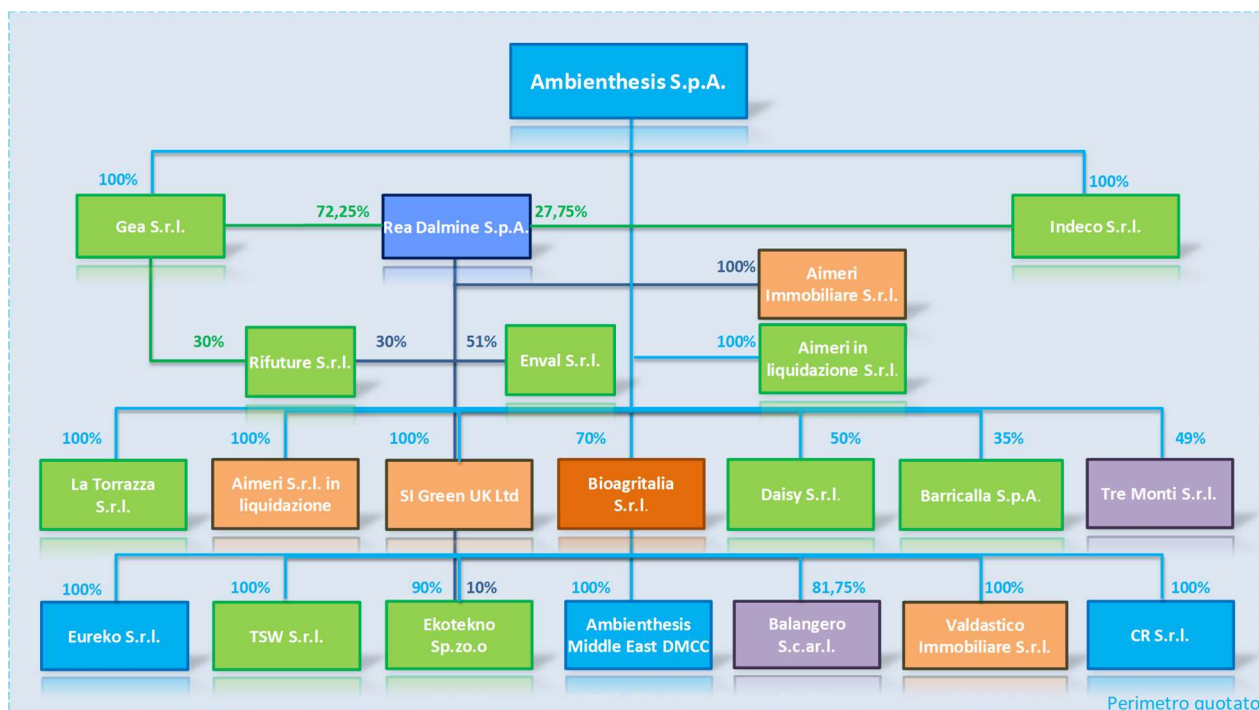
Ambienthesis S.p.A.

100%
Gea S.r.l.
72,25%
Rea Dalmine S.p.A.
27,75%
100%
Indeco S.r.l.

100%
Aimeri Immobiliare S.r.l.

30%
Rifuture S.r.l.
30%
51%
Enval S.r.l.
100%
Aimeri in liquidazione S.r.l.

100%
La Torrazza S.r.l.
100%
Aimeri S.r.l. in liquidazione
100%
SI Green UK Ltd
70%
Bioagritalia S.r.l.
50%
Daisy S.r.l.
35%
Barricalla S.p.A.
49%
Tre Monti S.r.l.

100%
Eureko S.r.l.
100%
TSW S.r.l.
90%
10%
Ekotekno Sp.zo.o
100%
Ambienthesis Middle East DMCC
81,75%
Balangero S.c.ar.l.
100%
Valdastico Immobiliare S.r.l.
100%
CR S.r.l.

Perimetro quotato